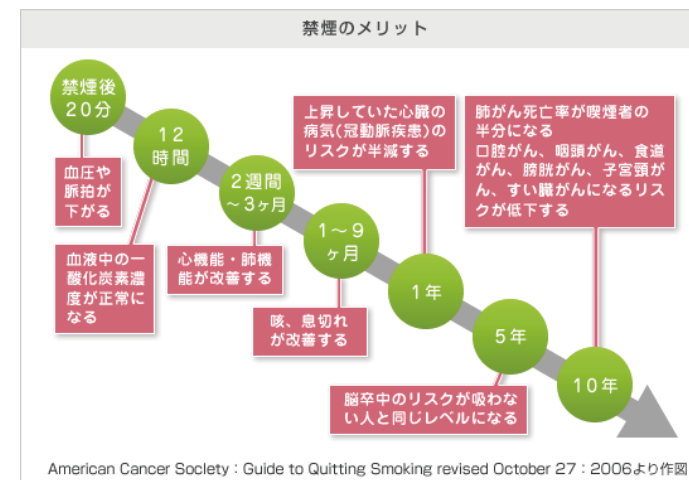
禁煙のメリット

禁煙後20分

血圧や脈拍が下がる

12時間

血液中の一酸化炭素濃度が正常になる

2週間~3ヶ月

心機能・肺機能が改善する

1~9ヶ月

咳、息切れが改善する

上昇していた心臓の病気(冠動脈疾患)のリスクが半減する

1年

5年

脳卒中のリスクが吸わない人と同じレベルになる

肺がん死亡率が喫煙者の半分になる
口腔がん、咽頭がん、食道がん、膀胱がん、子宮頸がん、すい臓がんになるリスクが低下する

10年

American Cancer SocIety : Guide to Quitting Smoking revised October 27 : 2006より作図